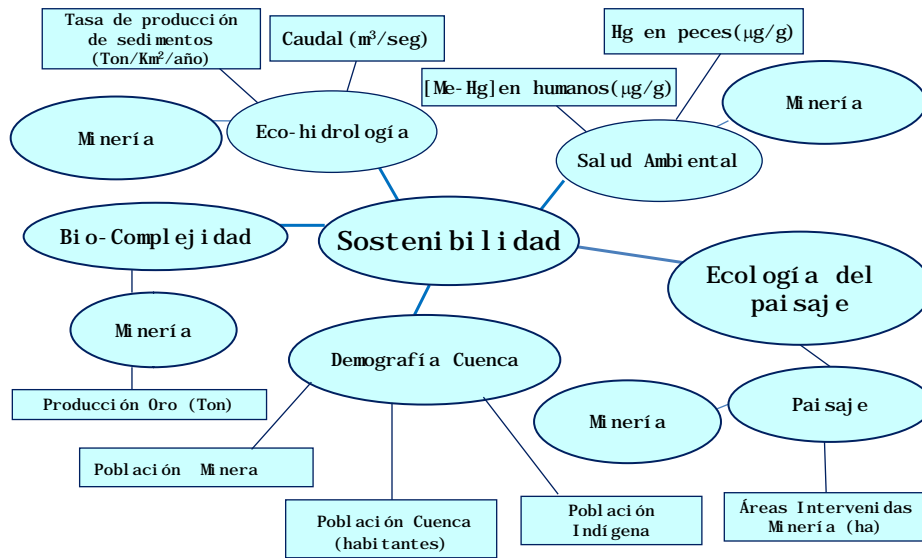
Tasa de producción de sedimentos (Ton/Km²/año)

Caudal(m³/seg)

Hg en peces(μg/g)

[Me-Hg]en humanos(μg/g)

Minería

Eco-hidrología

Minería

Salud Ambiental

Bio-Complejidad

Sostenibilidad

Ecología del paisaje

Minería

Demografía Cuenca

Minería

Paisaje

Producción Oro (Ton)

Población Minera

Población Cuenca (habitantes)

Población Indígena

Áreas Intervenidas Minería (ha)